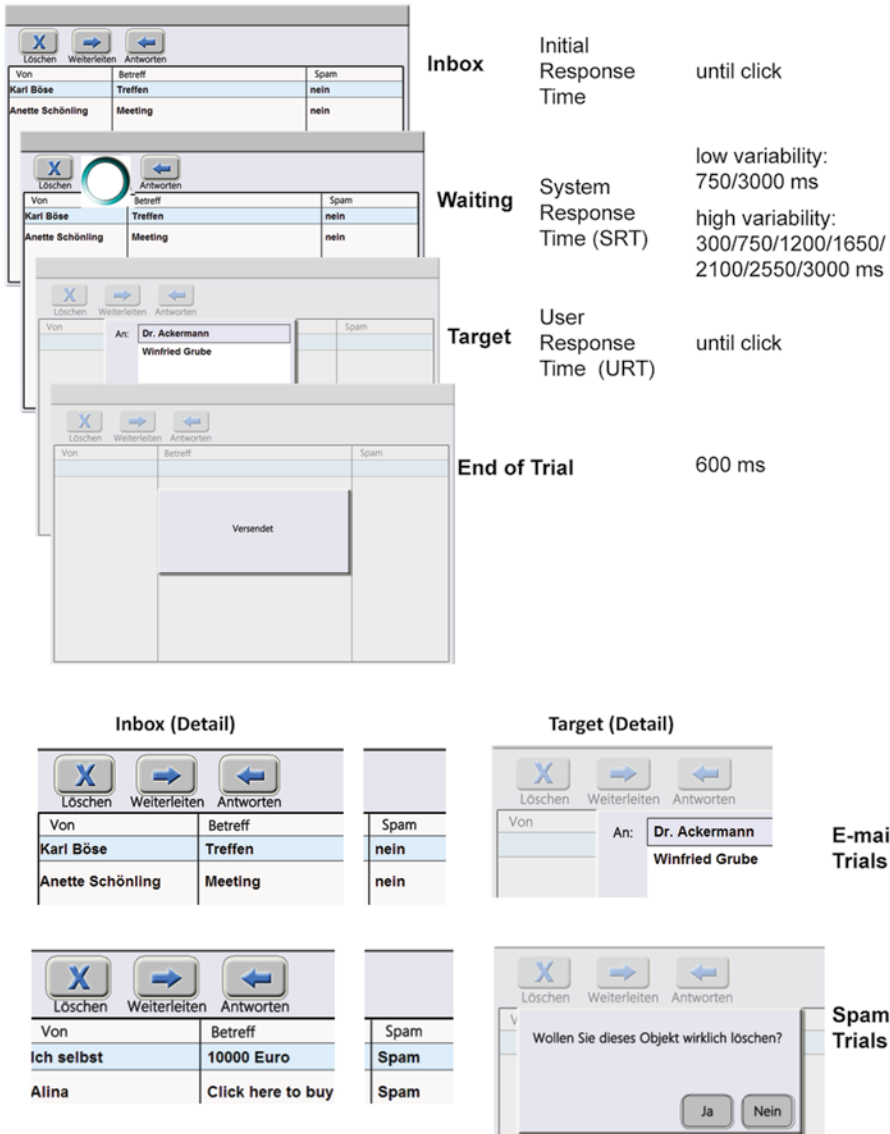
X
Löschen Weiterleiten Antworten

| Von | Betreff | Spam |
|---|---|---|
| Karl Böse | Treffen | nein |
| Anette Schönling | Meeting | nein |

Inbox

Initial Response Time

until click

X
Löschen Antworten

| Von | Betreff | Spam |
|---|---|---|
| Karl Böse | Treffen | nein |
| Anette Schönling | Meeting | nein |

Waiting

System Response Time (SRT)

low variability: 750/3000 ms

high variability: 300/750/1200/1650/ 2100/2550/3000 ms

X
Löschen Weiterleiten Antworten

Von

An: Dr. Ackermann

Winfried Grube

Spam

Target

User Response Time (URT)

until click

X
Löschen Weiterleiten Antworten

Von Betreff Spam

Versendet

End of Trial

600 ms

Inbox (Detail)

X
Löschen Weiterleiten Antworten

| Von | Betreff | Spam |
|---|---|---|
| Karl Böse | Treffen | nein |
| Anette Schönling | Meeting | nein |

Target (Detail)

X
Löschen Weiterleiten Antworten

Von

An: Dr. Ackermann

Winfried Grube

E-mai Trials

X
Löschen Weiterleiten Antworten

| Von | Betreff | Spam |
|---|---|---|
| Ich selbst | 10000 Euro | Spam |
| Alina | Click here to buy | Spam |

X
Löschen Weiterleiten Antworten

V

Wollen Sie dieses Objekt wirklich löschen?

Ja Nein

Spam Trials